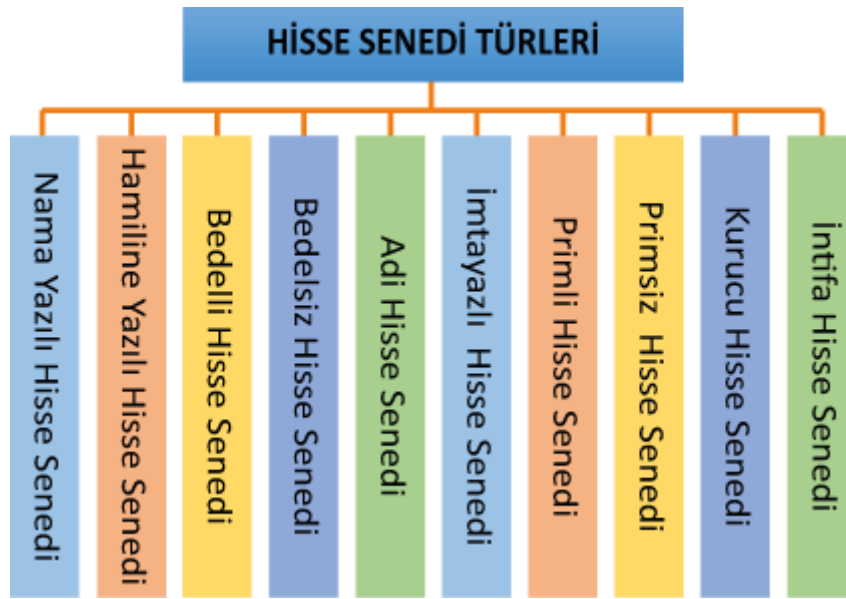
HİSSE SENEDİ TÜRLERİ

Nama Yazılı Hisse Senedi

Hamiline Yazılı Hisse Senedi

Bedelli Hisse Senedi

Bedelsiz Hisse Senedi

Adi Hisse Senedi

İmtayazlı Hisse Senedi

Primli Hisse Senedi

Primsiz Hisse Senedi

Kurucu Hisse Senedi

İntifa Hisse Senedi